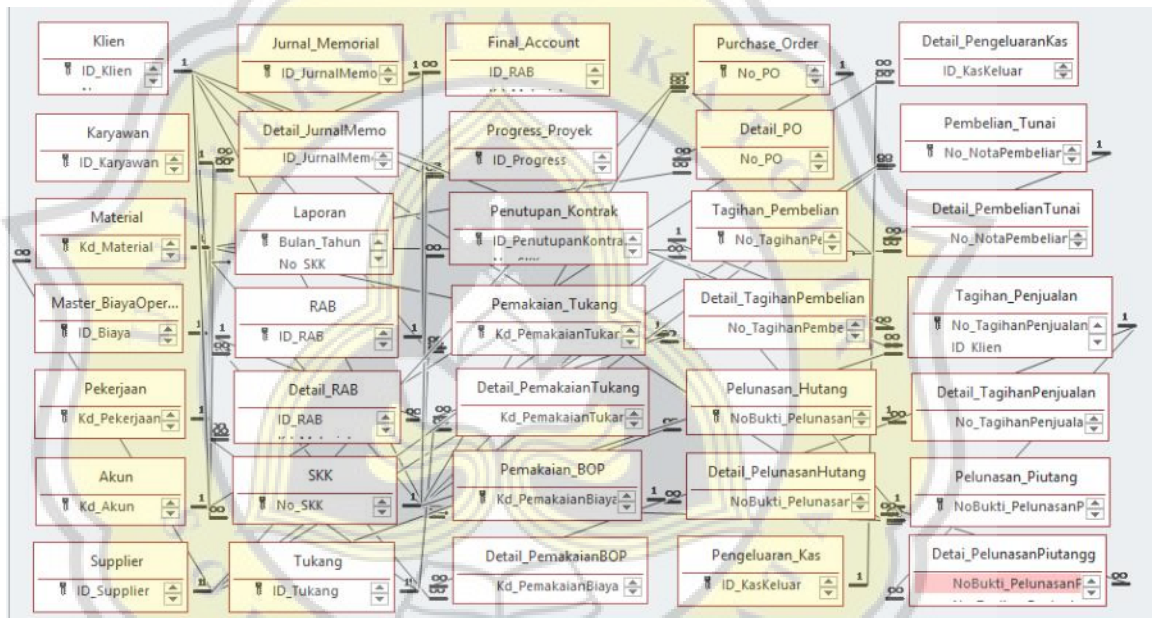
Klien
ID_Klien

Karyawan
ID_Karyawan

Material
Kd_Material

Master_BiayaOper...
ID_Biaya

Pekerjaan
Kd_Pekerjaan

Akun
Kd_Akun

Supplier
ID_Supplier

Jurnal_Memorial
ID_JurnalMemo

Detail_JurnalMemo
ID_JurnalMem

Laporan
Bulan_Tahun
No_SKK

RAB
ID_RAB

Detail_RAB
ID_RAB

SKK
No_SKK

Tukang
ID_Tukang

Final_Account
ID_RAB

Progress_Proyek
ID_Progress

Penutupan_Kontrak
ID_PenutupanKontra

Pemakaian_Tukang
Kd_PemakaianTukar

Detail_PemakaianTukang
Kd_PemakaianTukar

Pemakaian_BOP
Kd_PemakaianBiaya

Detail_PemakaianBOP
Kd_PemakaianBiaya

Purchase_Order
No_PO

Detail_PO
No_PO

Tagihan_Pembelian
No_TagihanPe

Detail_TagihanPembelian
No_TagihanPembe

Pelunasan_Hutang
NoBukti_Pelunasan

Detail_PelunasanHutang
NoBukti_Pelunasar

Pengeluaran_Kas
ID_KasKeluar

Detail_PengeluaranKas
ID_KasKeluar

Pembelian_Tunai
No_NotaPembeliar

Detail_PembelianTunai
No_NotaPembeliar

Tagihan_Penjualan
No_TagihanPenjualan
ID_Klien

Detail_TagihanPenjualan
No_TagihanPenjuala

Pelunasan_Piutang
NoBukti_PelunasanP

Detai_PelunasanPiutangg
NoBukti_PelunasanF